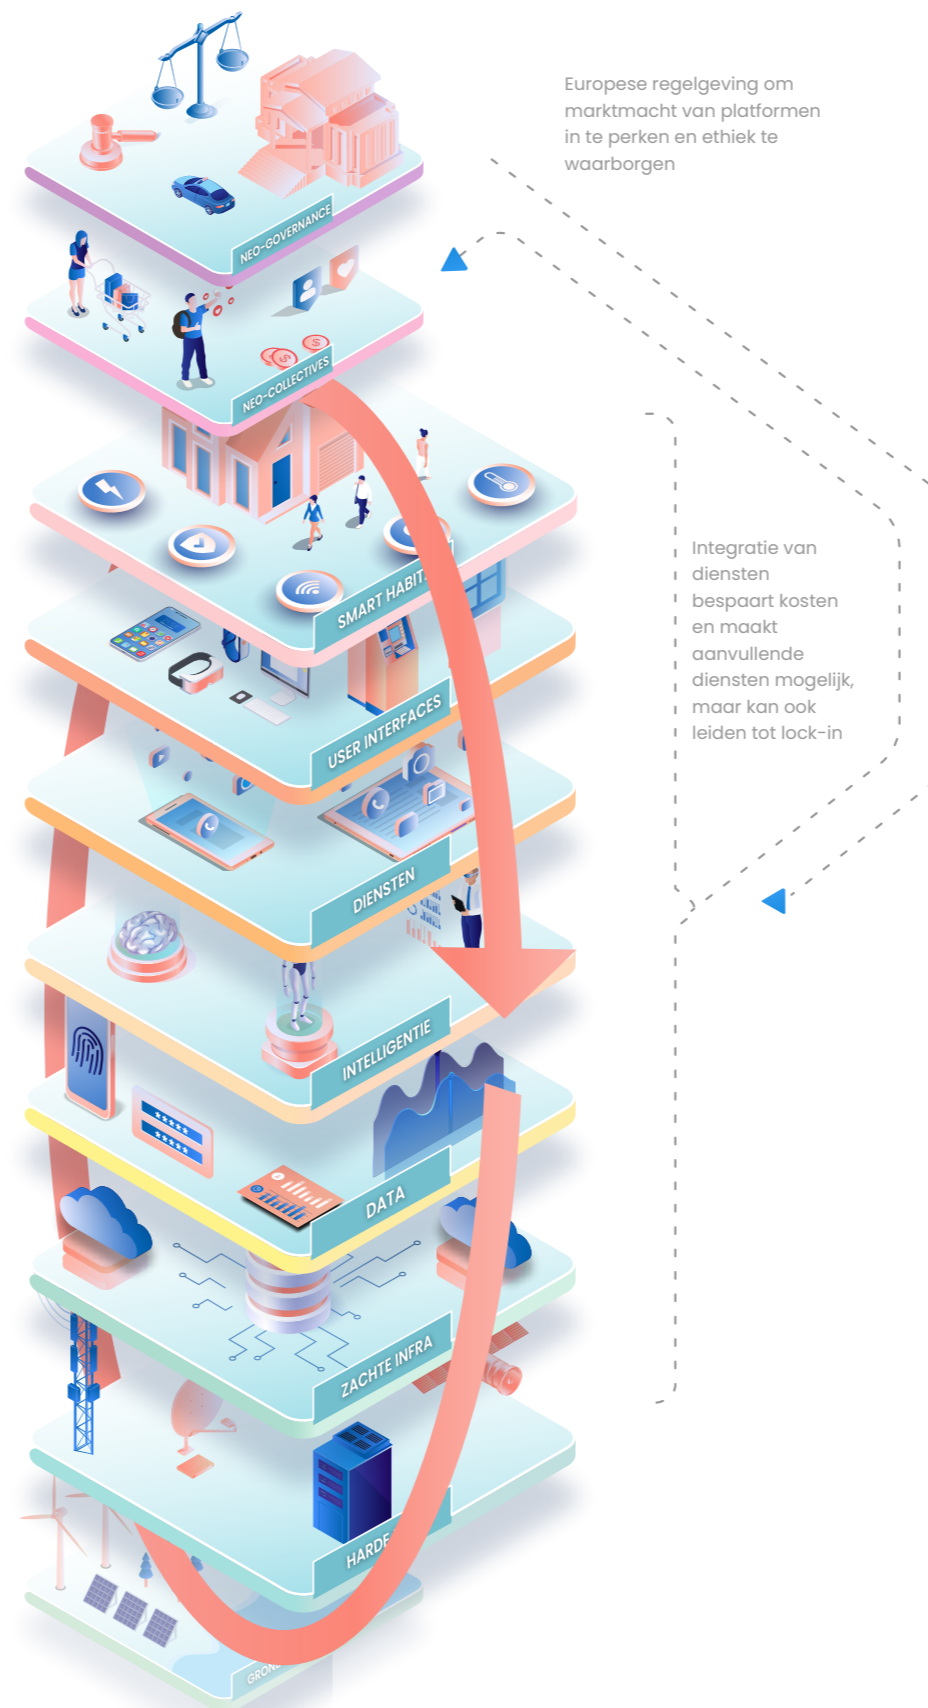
Europese regelgeving om marktmacht van platformen in te perken en ethiek te waarborgen

NEO-GOVERNANCE

NEO-COLLECTIVES

SMART HABIT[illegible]

Integratie van diensten bespaart kosten en maakt aanvullende diensten mogelijk, maar kan ook leiden tot lock-in

USER INTERFACES

DIENSTEN

INTELLIGENTIE

DATA

ZACHTE INFRA

HARD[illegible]

GRON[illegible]